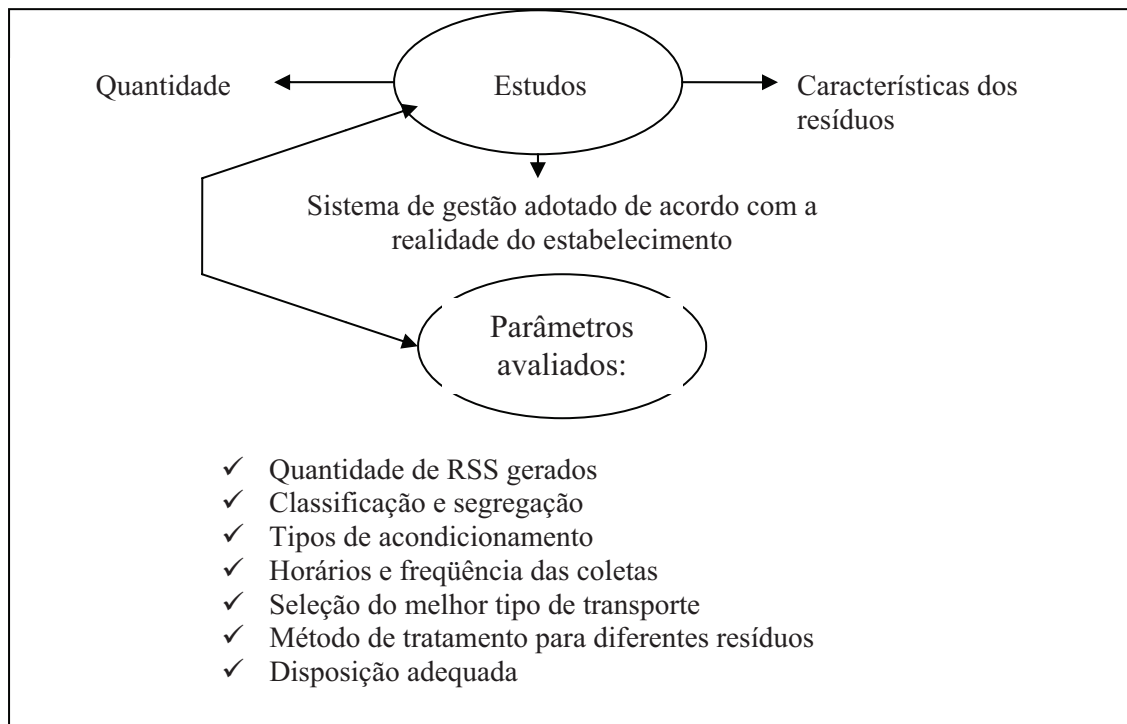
Quantidade

Estudos

Características dos resíduos

Sistema de gestão adotado de acordo com a realidade do estabelecimento

Parâmetros avaliados:

✓ Quantidade de RSS gerados
✓ Classificação e segregação
✓ Tipos de acondicionamento
✓ Horários e freqüência das coletas
✓ Seleção do melhor tipo de transporte
✓ Método de tratamento para diferentes resíduos
✓ Disposição adequada